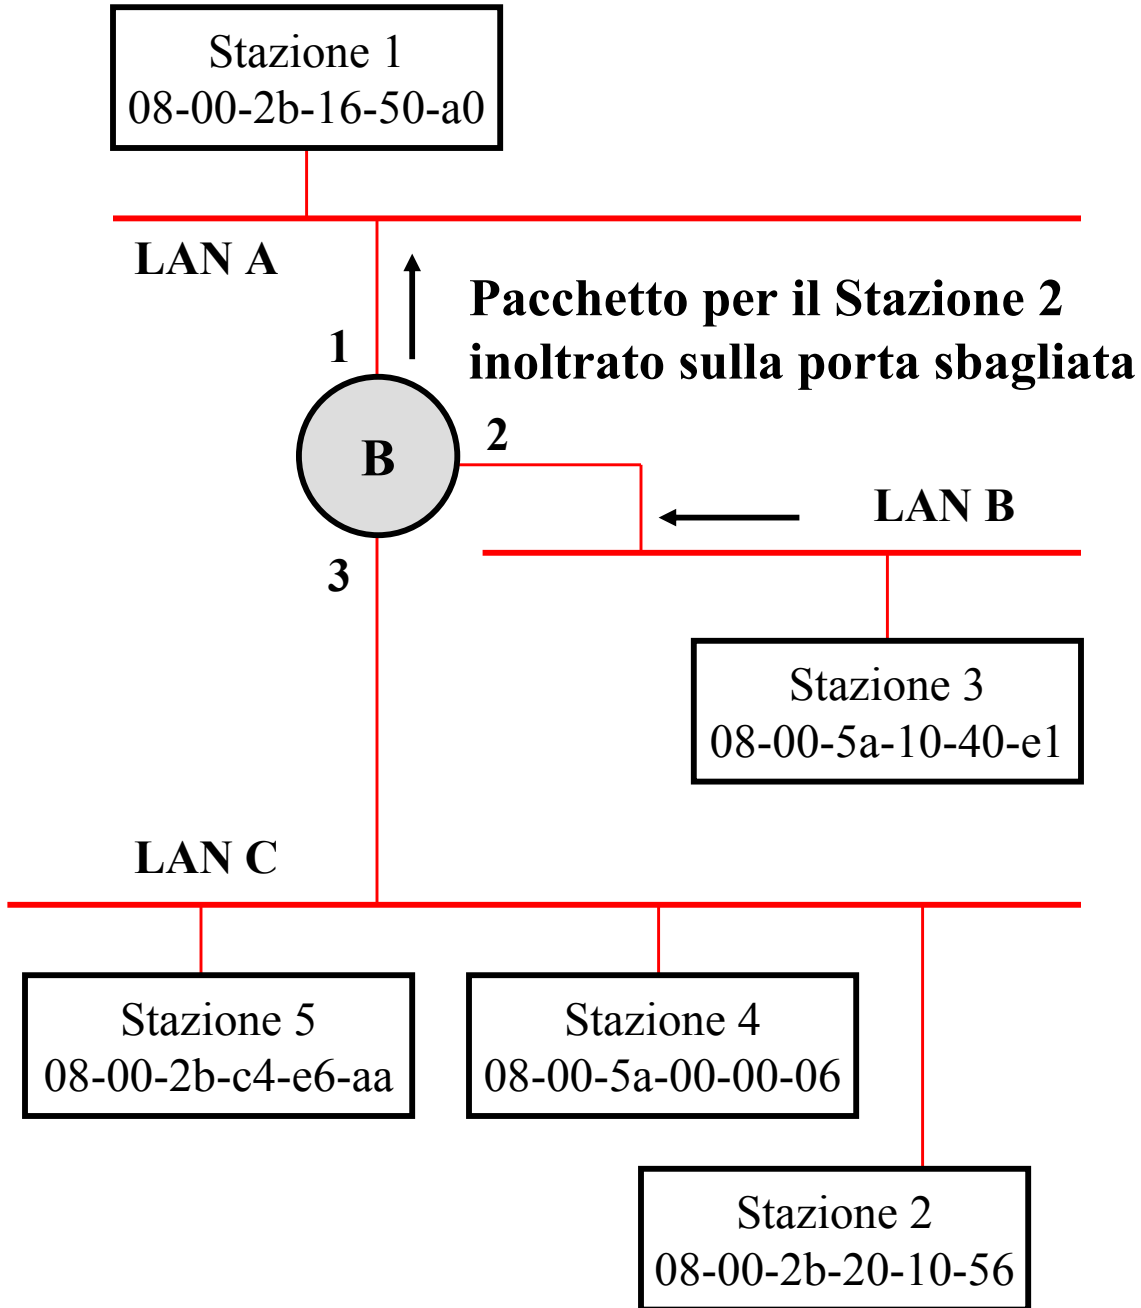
Stazione 1
08-00-2b-16-50-a0

LAN A

Pacchetto per il Stazione 2
inoltrato sulla porta sbagliata

1

B

2

LAN B

3

Stazione 3
08-00-5a-10-40-e1

LAN C

Stazione 5
08-00-2b-c4-e6-aa

Stazione 4
08-00-5a-00-00-06

Stazione 2
08-00-2b-20-10-56